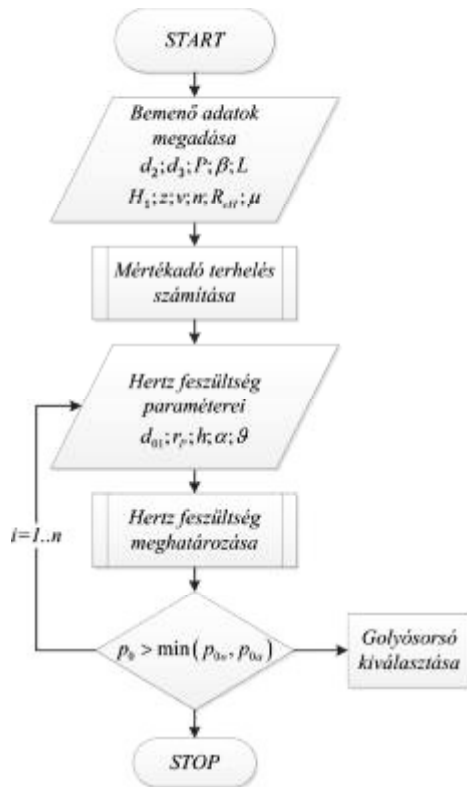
START

Bemenő adatok megadása
$d_2; d_3; P; \beta; L$
$H_1; z; v; n; R_{eff}; \mu$

Mértékadó terhelés számítása

Hertz feszültség paraméterei
$d_{01}; r_r; h; \alpha; \vartheta$

Hertz feszültség meghatározása

$i=1..n$

$p_0 > \min\left(p_{0o}, p_{0a}\right)$

Golyósorsó kiválasztása

STOP